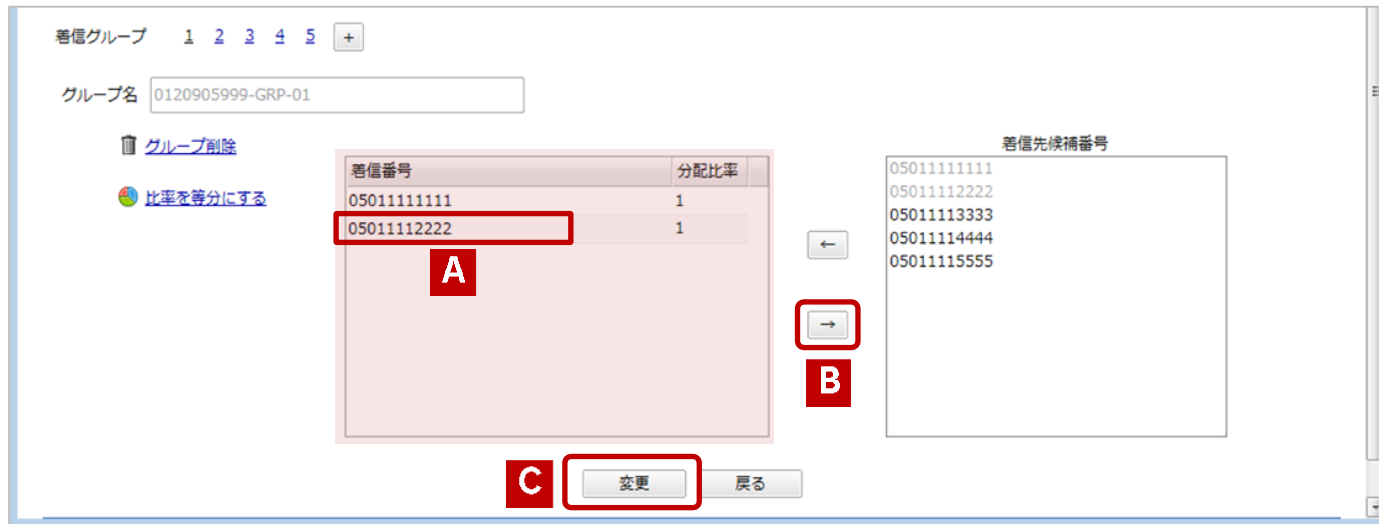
着信グループ 1 2 3 4 5 +

グループ名 0120905999-GRP-01

グループ削除

比率を等分にする

| 着信番号 | 分配比率 |
|---|---|
| 05011111111 | 1 |
| 05011112222 | 1 |

A

←

→

B

着信先候補番号

05011111111
05011112222
05011113333
05011114444
05011115555

C

変更 戻る